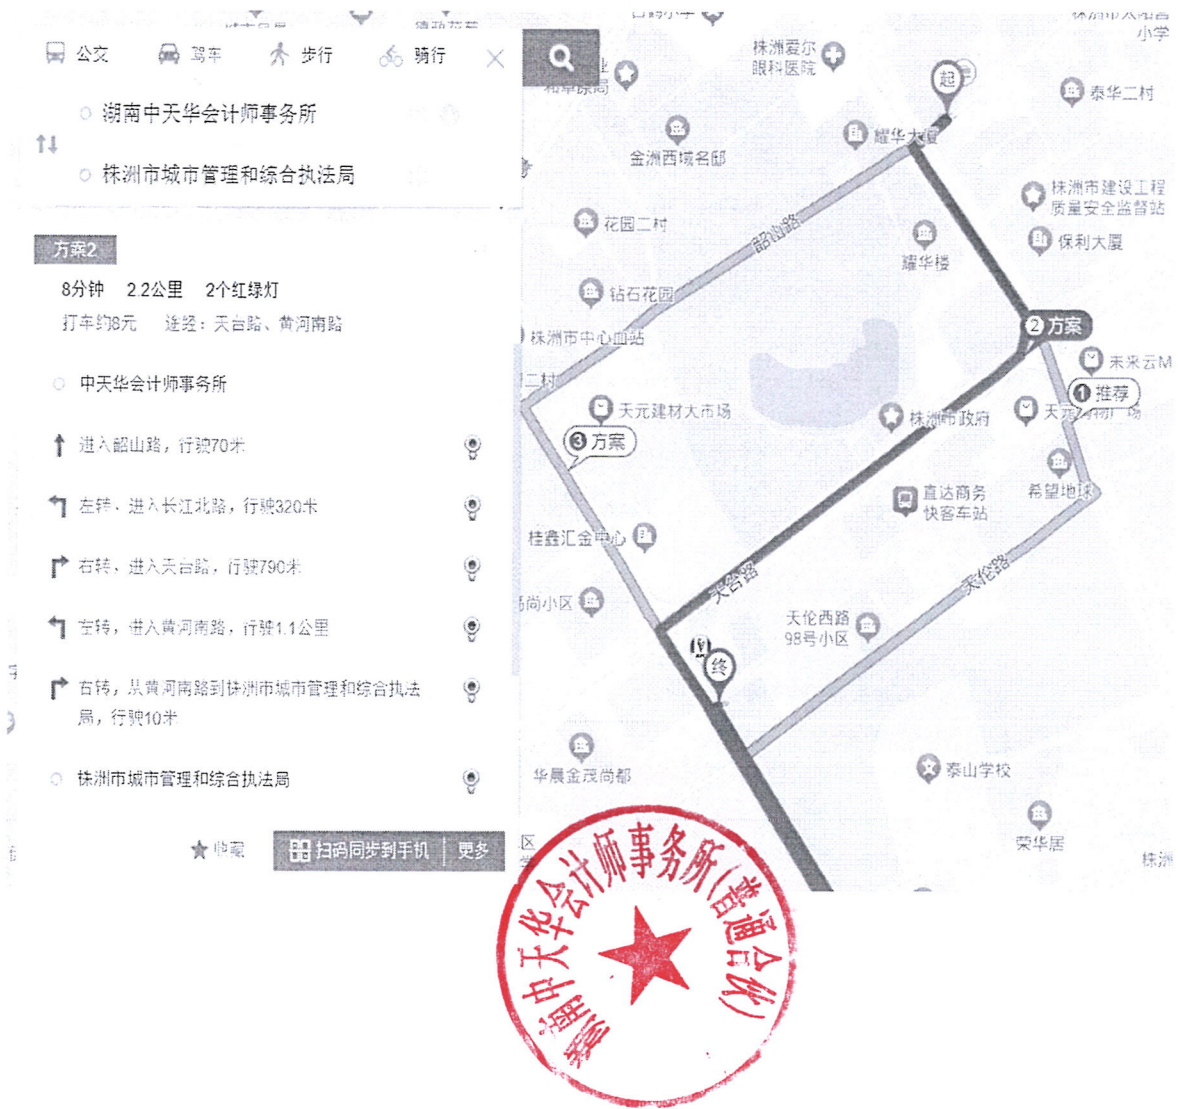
公交 驾车 步行 骑行

湖南中天华会计师事务所

株洲市城市管理和综合执法局

方案2

8分钟 2.2公里 2个红绿灯

打车约8元 途经：天台路、黄河南路

中天华会计师事务所

进入韶山路，行驶70米

左转，进入长江北路，行驶320米

右转，进入天台路，行驶790米

左转，进入黄河南路，行驶1.1公里

右转，从黄河南路到株洲市城市管理和综合执法局，行驶10米

株洲市城市管理和综合执法局

收藏 扫码同步到手机 更多

株洲爱尔眼科医院
起
泰华二村
金洲西城名邸
耀华大厦
株洲市建设工程质量安全监督站
花园二村
韶山路
耀华楼
保利大厦
钻石花园
株洲市中心血站
2 方案
未来云M
1 推荐
天元建材大市场
株洲市政府
3 方案
直达商务快客车站
希望地球
桂鑫汇金中心
天台路
泰伦路
天伦西路98号小区
终
华晨金茂尚都
泰山学校
荣华居
株洲

湖南中天华会计师事务所(普通合伙)